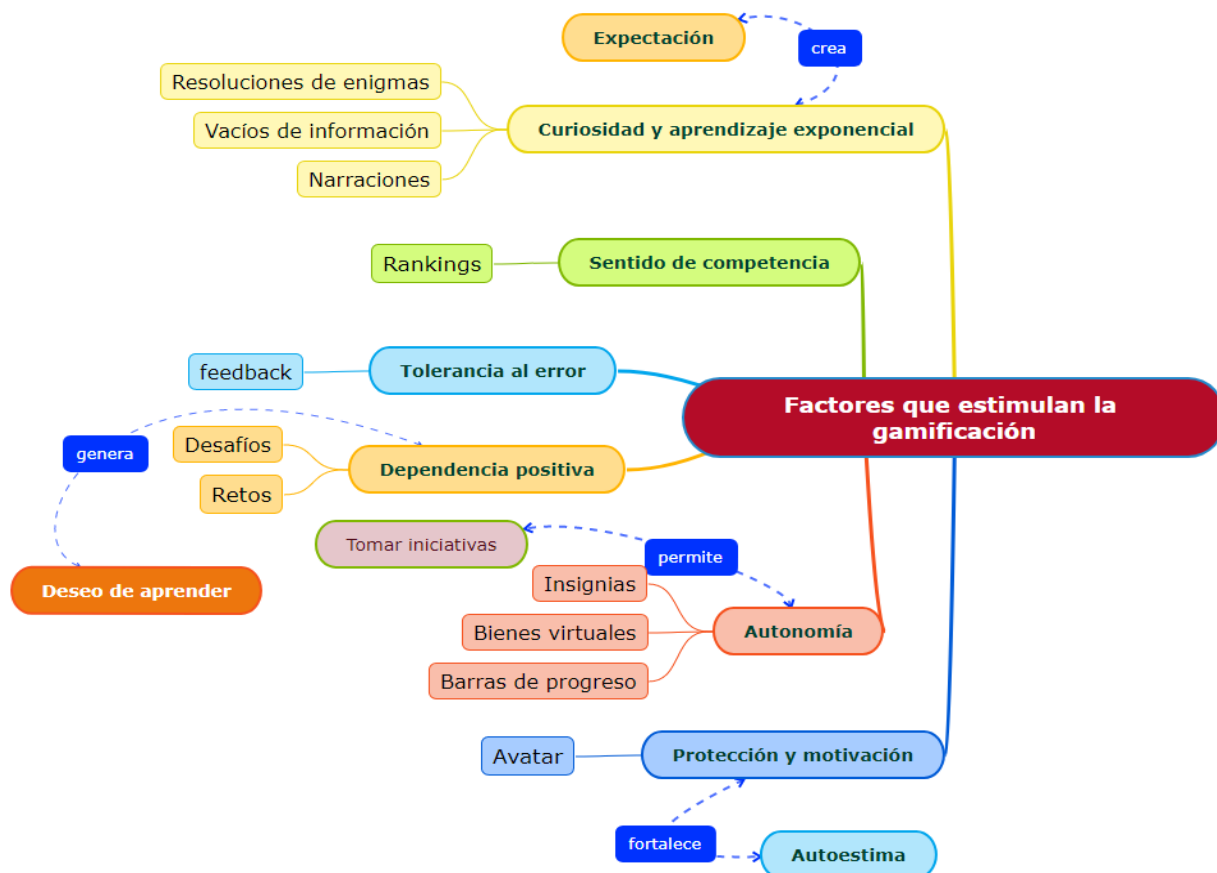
Expectación

crea

Resoluciones de enigmas

Vacíos de información

Narraciones

Curiosidad y aprendizaje exponencial

Rankings

Sentido de competencia

feedback

Tolerancia al error

Factores que estimulan la gamificación

genera

Desafíos

Retos

Dependencia positiva

Deseo de aprender

Tomar iniciativas

permite

Insignias

Bienes virtuales

Barras de progreso

Autonomía

Avatar

Protección y motivación

fortalece

Autoestima